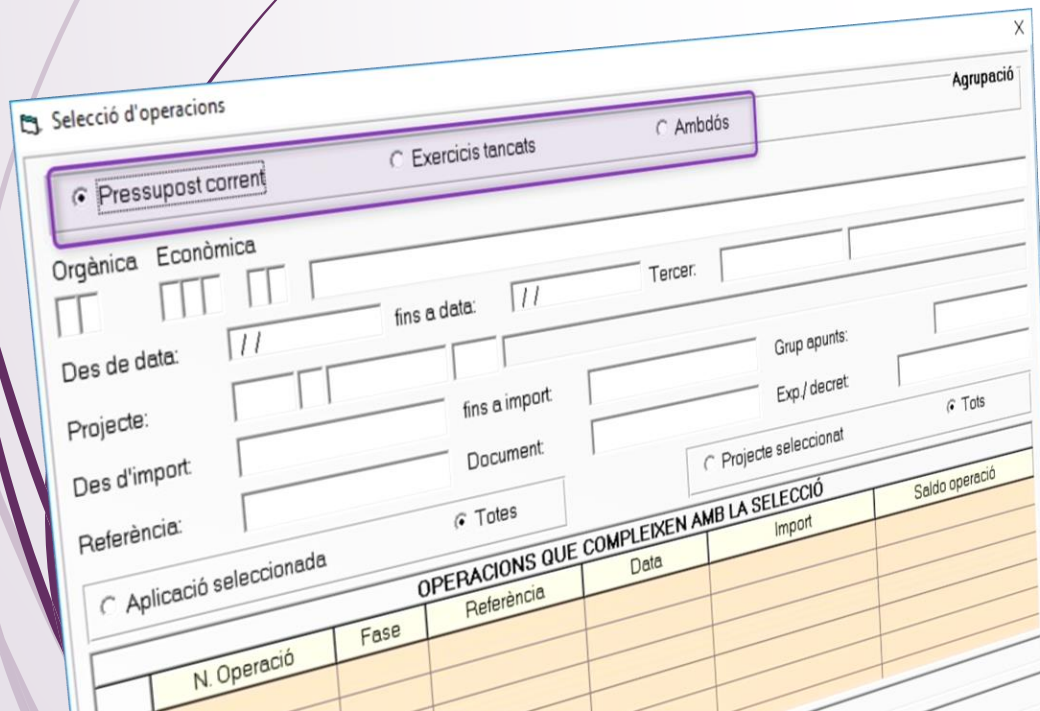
Selecció d'operacions

X

Agrupació

Pressupost corrent

Exercicis tancats

Ambdós

Orgànica

Econòmica

Tercer:

Des de data:

/ /

fins a data:

/ /

Grup apunts:

Projecte:

fins a import:

Exp./ decret:

Des d'import:

Document:

Tots

Projecte seleccionat

Referència:

Totes

Aplicació seleccionada

OPERACIONS QUE COMPLEIXEN AMB LA SELECCIÓ

| N. Operació | Fase | Referència | Data | Import | Saldo operació |
|---|---|---|---|---|---|